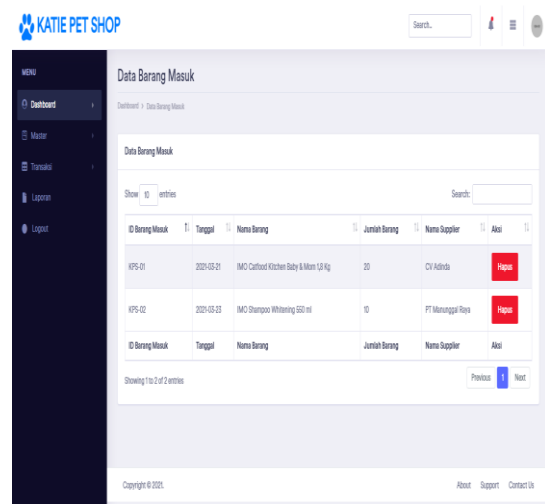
KATIE PET SHOP

Search..

MENU

Dashboard

Master

Transaksi

Laporan

Logout

Data Barang Masuk

Dashboard > Data Barang Masuk

Data Barang Masuk

Show 10 entries

Search:

| ID Barang Masuk | Tanggal | Nama Barang | Jumlah Barang | Nama Supplier | Aksi |
|---|---|---|---|---|---|
| KPS-01 | 2021-03-21 | IMO Catfood Kitchen Baby & Mom 1,8 Kg | 20 | CV Adinda | Hapus |
| KPS-02 | 2021-03-23 | IMO Shampoo Whitening 550 ml | 10 | PT Menunggal Raya | Hapus |
| ID Barang Masuk | Tanggal | Nama Barang | Jumlah Barang | Nama Supplier | Aksi |

Showing 1 to 2 of 2 entries

Previous 1 Next

Copyright © 2021.

About Support Contact Us